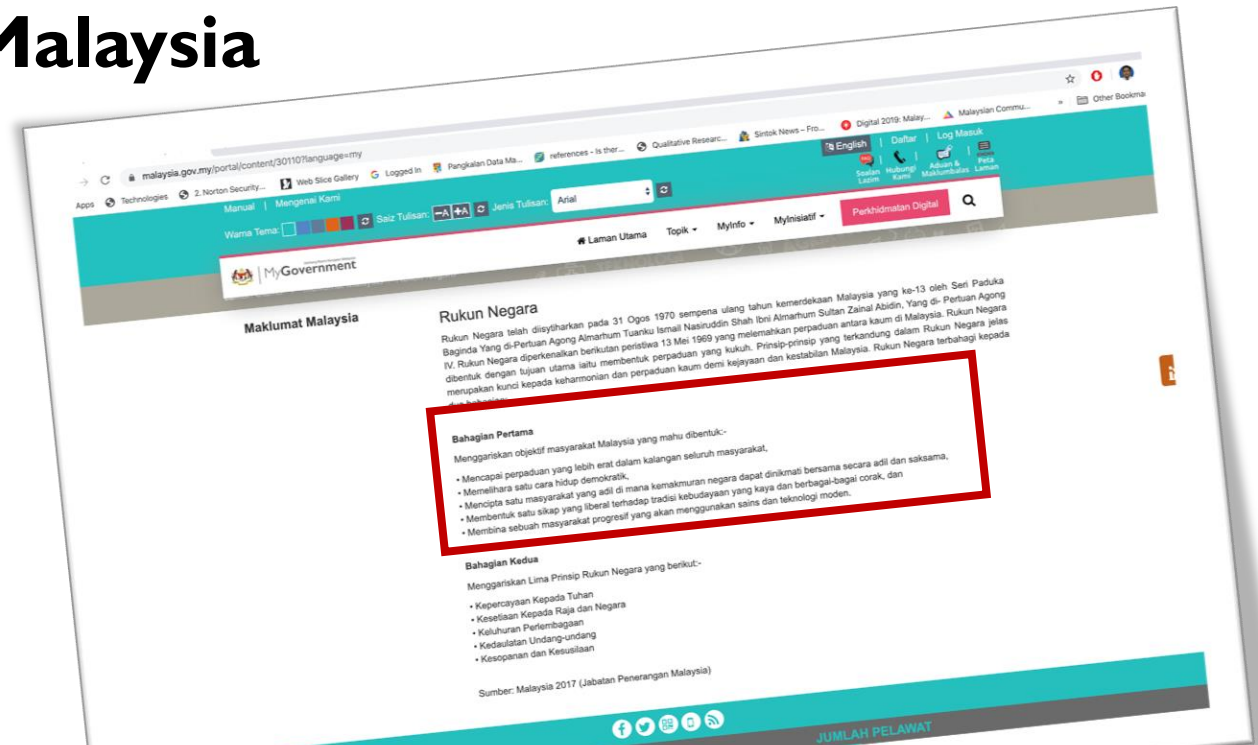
Malaysia

malaysia.gov.my/portal/content/30110?language=my

Apps Technologies 2. Norton Security... Web Slice Gallery Logged In Pangkalan Data Ma... references - Is ther... Qualitative Researc... Sintok News – Fro... Digital 2019: Malay... Malaysian Commu... Other Bookmarks

English | Daftar | Log Masuk

Soalan Lazim Hubungi Kami Aduan & Maklumbalas Peta Laman

Manual | Mengenai Kami

Warna Tema: Saiz Tulisan: −A +A Jenis Tulisan: Arial

Perkhidmatan Digital

MyGovernment

Laman Utama Topik MyInfo MyInisiatif

Maklumat Malaysia

Rukun Negara

Rukun Negara telah diisytiharkan pada 31 Ogos 1970 sempena ulang tahun kemerdekaan Malaysia yang ke-13 oleh Seri Paduka Baginda Yang di-Pertuan Agong Almarhum Tuanku Ismail Nasiruddin Shah Ibni Almarhum Sultan Zainal Abidin, Yang di- Pertuan Agong IV. Rukun Negara diperkenalkan berikutan peristiwa 13 Mei 1969 yang melemahkan perpaduan antara kaum di Malaysia. Rukun Negara dibentuk dengan tujuan utama iaitu membentuk perpaduan yang kukuh. Prinsip-prinsip yang terkandung dalam Rukun Negara jelas merupakan kunci kepada keharmonian dan perpaduan kaum demi kejayaan dan kestabilan Malaysia. Rukun Negara terbahagi kepada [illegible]

Bahagian Pertama

Menggariskan objektif masyarakat Malaysia yang mahu dibentuk:-

• Mencapai perpaduan yang lebih erat dalam kalangan seluruh masyarakat,
• Memelihara satu cara hidup demokratik,
• Mencipta satu masyarakat yang adil di mana kemakmuran negara dapat dinikmati bersama secara adil dan saksama,
• Membentuk satu sikap yang liberal terhadap tradisi kebudayaan yang kaya dan berbagai-bagai corak, dan
• Membina sebuah masyarakat progresif yang akan menggunakan sains dan teknologi moden.

Bahagian Kedua

Menggariskan Lima Prinsip Rukun Negara yang berikut:-

• Kepercayaan Kepada Tuhan
• Kesetiaan Kepada Raja dan Negara
• Keluhuran Perlembagaan
• Kedaulatan Undang-undang
• Kesopanan dan Kesusilaan

Sumber: Malaysia 2017 (Jabatan Penerangan Malaysia)

JUMLAH PELAWAT